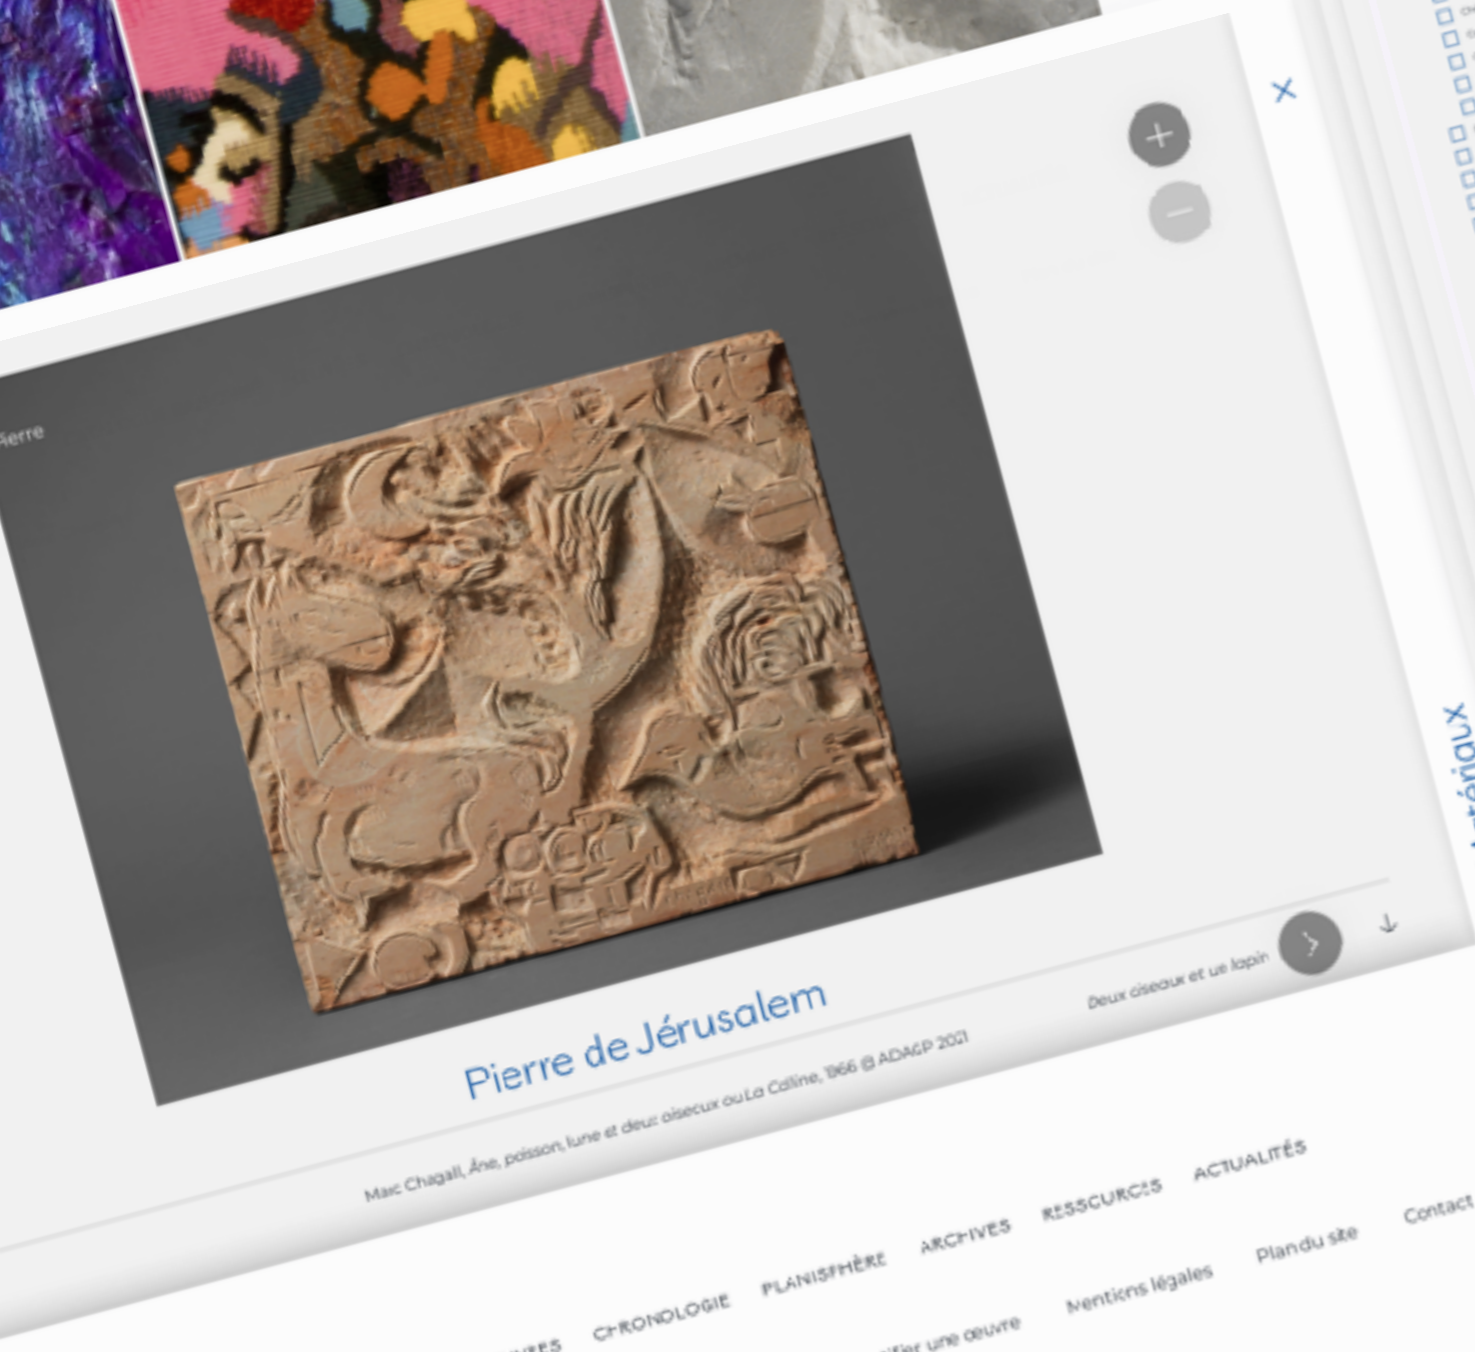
×

+

−

Pierre

Pierre de Jérusalem

Marc Chagall, Âne, poisson, lune et deux oiseaux ou La Colline, 1966 © ADAGP 2021

Deux oiseaux et un lapin

matériaux

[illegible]URES CHRONOLOGIE PLANISPHÈRE ARCHIVES RESSOURCES ACTUALITÉS

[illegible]ifier une œuvre Mentions légales Plan du site Contact